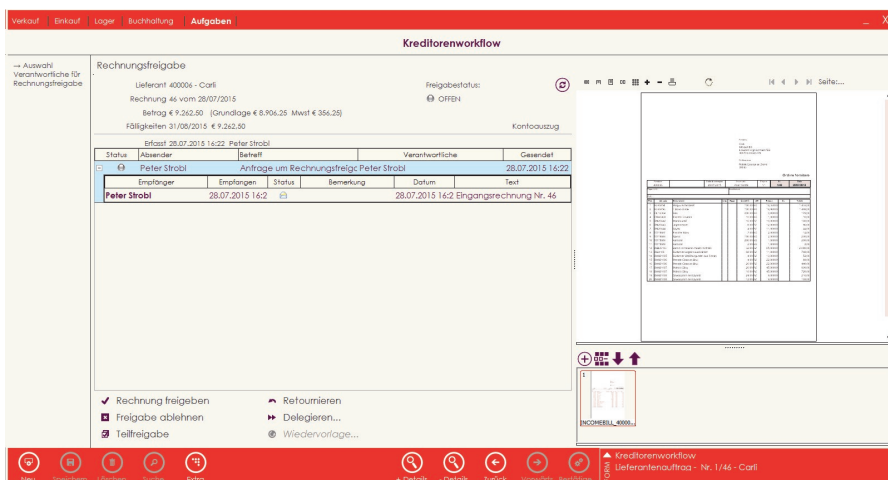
Verkauf | Einkauf | Lager | Buchhaltung | Aufgaben

Kreditorenworkflow

→ Auswahl Verantwortliche für Rechnungsfreigabe

Rechnungsfreigabe

Lieferant 400006 - Carli

Freigabestatus:

Rechnung 46 vom 28/07/2015

OFFEN

Betrag € 9.262,50 (Grundlage € 8.906,25 Mwst € 356,25)

Fälligkeiten 31/08/2015 € 9.262,50

Kontoauszug

Erfasst 28.07.2015 16:22 Peter Strobl

| Status | Absender | Betreff | Verantwortliche | Gesendet |
|---|---|---|---|---|
| | Peter Strobl | Anfrage um Rechnungsfreigc Peter Strobl | | 28.07.2015 16:22 |

| Empfänger | Empfangen | Status | Bemerkung | Datum | Text |
|---|---|---|---|---|---|
| Peter Strobl | 28.07.2015 16:2 | | | 28.07.2015 16:2 | Eingangsrechnung Nr. 46 |

Rechnung freigeben
Freigabe ablehnen
Teilfreigabe
Retournieren
Delegieren...
Wiedervorlage...

Seite:...

INCOMEBILL_40000...

Neu Speichern Löschen Suche Extra + Details - Details Zurück Vorwärts Bestätigen

Kreditorenworkflow
Lieferantenauftrag - Nr. 1/46 - Carli